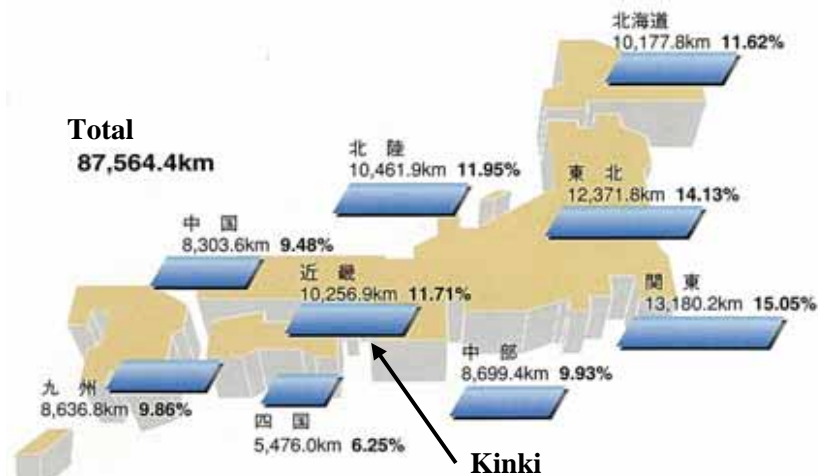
北海道
10,177.8km 11.62%

Total
87,564.4km

北 陸
10,461.9km 11.95%

東 北
12,371.8km 14.13%

中 国
8,303.6km 9.48%

近 畿
10,256.9km 11.71%

関 東
13,180.2km 15.05%

中 部
8,699.4km 9.93%

九 州
8,636.8km 9.86%

四 国
5,476.0km 6.25%

Kinki